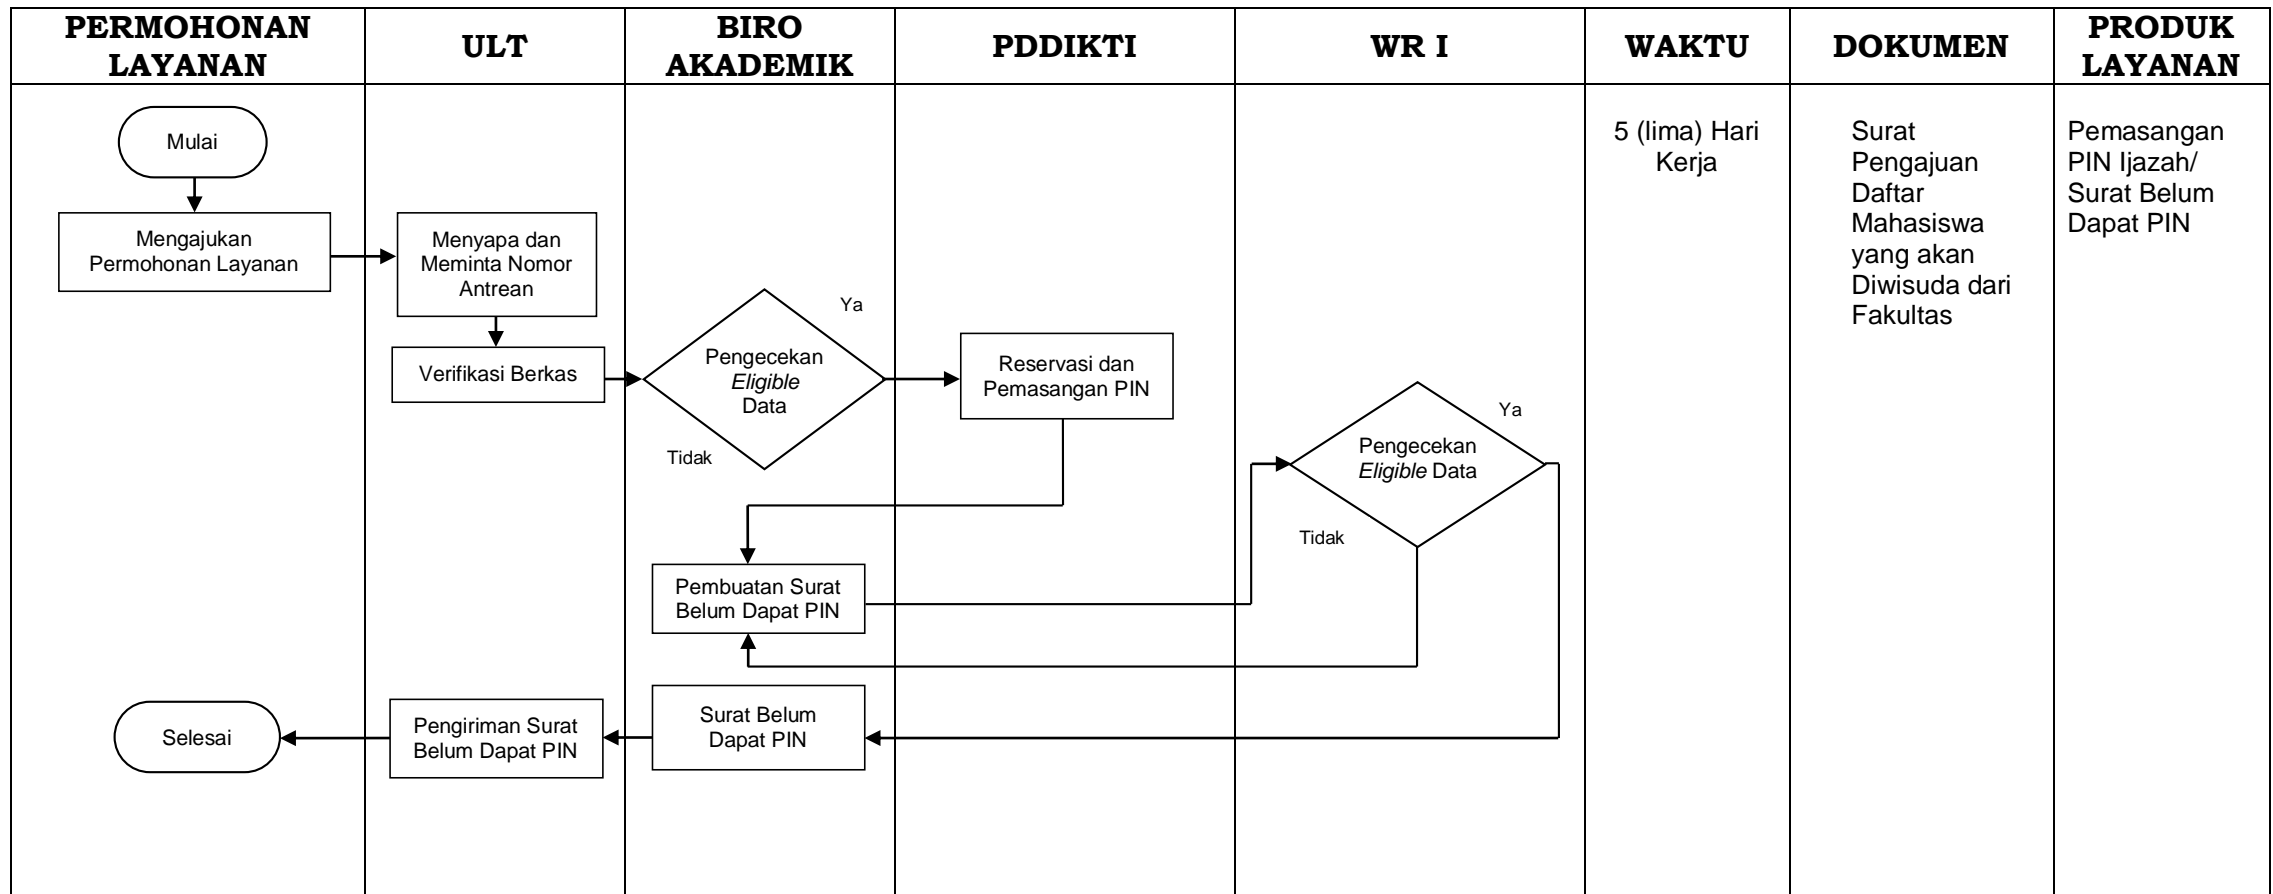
| PERMOHONAN LAYANAN | ULT | BIRO AKADEMIK | PDDIKTI | WR I | WAKTU | DOKUMEN | PRODUK LAYANAN |
|---|---|---|---|---|---|---|---|
| | | | | | 5 (lima) Hari Kerja | Surat Pengajuan Daftar Mahasiswa yang akan Diwisuda dari Fakultas | Pemasangan PIN Ijazah/ Surat Belum Dapat PIN |

Mulai

Mengajukan Permohonan Layanan

Menyapa dan Meminta Nomor Antrean

Verifikasi Berkas

Pengecekan *Eligible* Data

Ya

Tidak

Reservasi dan Pemasangan PIN

Pengecekan *Eligible* Data

Ya

Tidak

Pembuatan Surat Belum Dapat PIN

Surat Belum Dapat PIN

Pengiriman Surat Belum Dapat PIN

Selesai